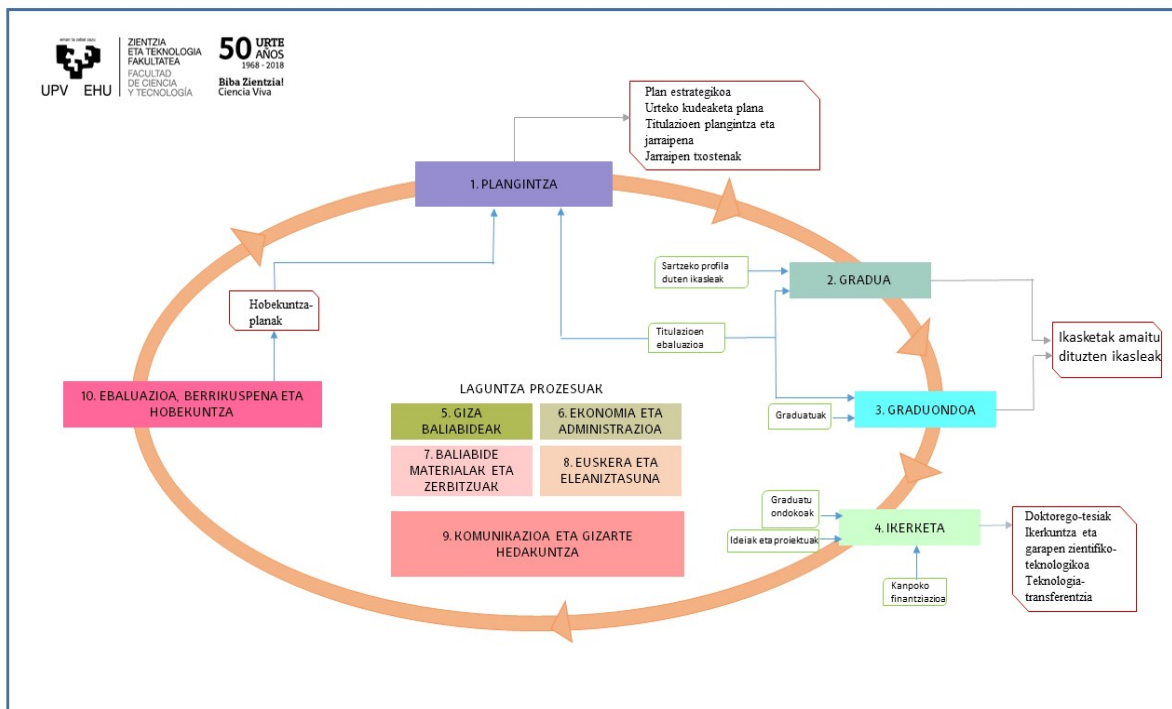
eman ta zabal zazu
UPV EHU
ZIENTZIA ETA TEKNOLOGIA FAKULTATEA
FACULTAD DE CIENCIA Y TECNOLOGÍA
50 URTE AÑOS 1968 - 2018
Biba Zientzia! Ciencia Viva

Plan estrategikoa
Urteko kudeaketa plana
Titulazioen plangintza eta jarraipena
Jarraipen txostenak

1. PLANGINTZA

Sartzeko profila duten ikasleak

2. GRADUA

Hobekuntza-planak

Titulazioen ebaluazioa

Ikasketak amaitu dituzten ikasleak

LAGUNTZA PROZESUAK

10. EBALUAZIOA, BERRIKUSPENA ETA HOBEKUNTZA

5. GIZA BALIABIDEAK

6. EKONOMIA ETA ADMINISTRAZIOA

Graduatuak

3. GRADUONDOA

7. BALIABIDE MATERIALAK ETA ZERBITZUAK

8. EUSKERA ETA ELEANIZTASUNA

Graduatu ondokoak

4. IKERKETA

Ideiak eta proiektuak

Doktorego-tesiak
Ikerkuntza eta garapen zientifiko-teknologikoa
Teknologia-transferentzia

9. KOMUNIKAZIOA ETA GIZARTE HEDAKUNTZA

Kanpoko finantziazioa